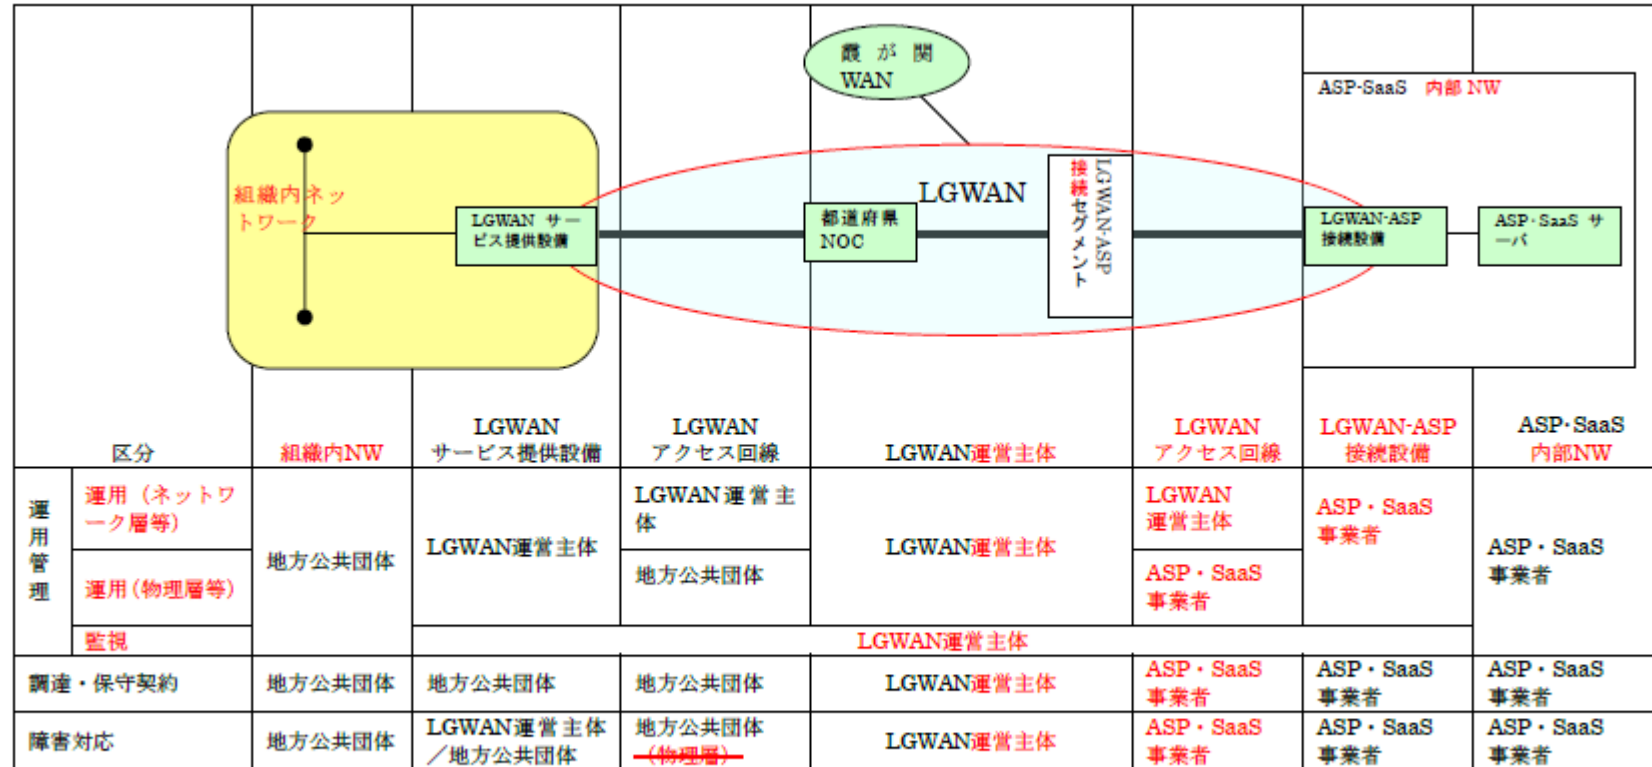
霞が関 WAN

ASP·SaaS 内部NW

組織内ネットワーク

LGWAN サービス提供設備

都道府県 NOC

LGWAN

LGWAN-ASP 接続セグメント

LGWAN-ASP 接続設備

ASP·SaaS サーバ

| 区分 | | 組織内NW | LGWAN サービス提供設備 | LGWAN アクセス回線 | LGWAN運営主体 | LGWAN アクセス回線 | LGWAN-ASP 接続設備 | ASP·SaaS 内部NW |
|---|---|---|---|---|---|---|---|---|
| 運用管理 | 運用（ネットワーク層等） | 地方公共団体 | LGWAN運営主体 | LGWAN運営主体 | LGWAN運営主体 | LGWAN 運営主体 | ASP・SaaS 事業者 | ASP・SaaS 事業者 |
| | 運用（物理層等） | | | 地方公共団体 | | ASP・SaaS 事業者 | | |
| | 監視 | | LGWAN運営主体 | | | | | |
| 調達・保守契約 | | 地方公共団体 | 地方公共団体 | 地方公共団体 | LGWAN運営主体 | ASP・SaaS 事業者 | ASP・SaaS 事業者 | ASP・SaaS 事業者 |
| 障害対応 | | 地方公共団体 | LGWAN運営主体／地方公共団体 | 地方公共団体 ~~（物理層）~~ | LGWAN運営主体 | ASP・SaaS 事業者 | ASP・SaaS 事業者 | ASP・SaaS 事業者 |